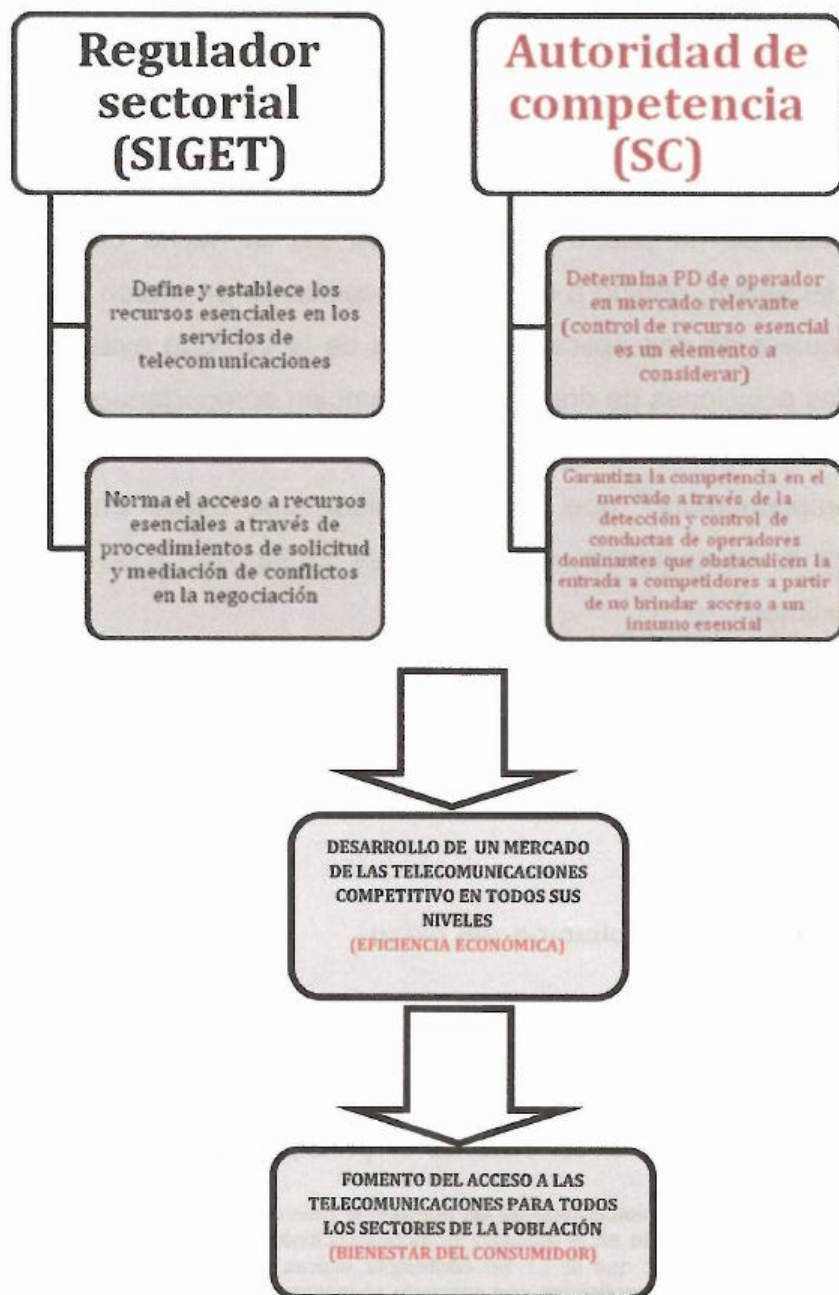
Regulador sectorial (SIGET)

Define y establece los recursos esenciales en los servicios de telecomunicaciones

Norma el acceso a recursos esenciales a través de procedimientos de solicitud y mediación de conflictos en la negociación

Autoridad de competencia (SC)

Determina PD de operador en mercado relevante (control de recurso esencial es un elemento a considerar)

Garantiza la competencia en el mercado a través de la detección y control de conductas de operadores dominantes que obstaculicen la entrada a competidores a partir de no brindar acceso a un insumo esencial

DESARROLLO DE UN MERCADO DE LAS TELECOMUNICACIONES COMPETITIVO EN TODOS SUS NIVELES
(EFICIENCIA ECONÓMICA)

FOMENTO DEL ACCESO A LAS TELECOMUNICACIONES PARA TODOS LOS SECTORES DE LA POBLACIÓN
(BIENESTAR DEL CONSUMIDOR)